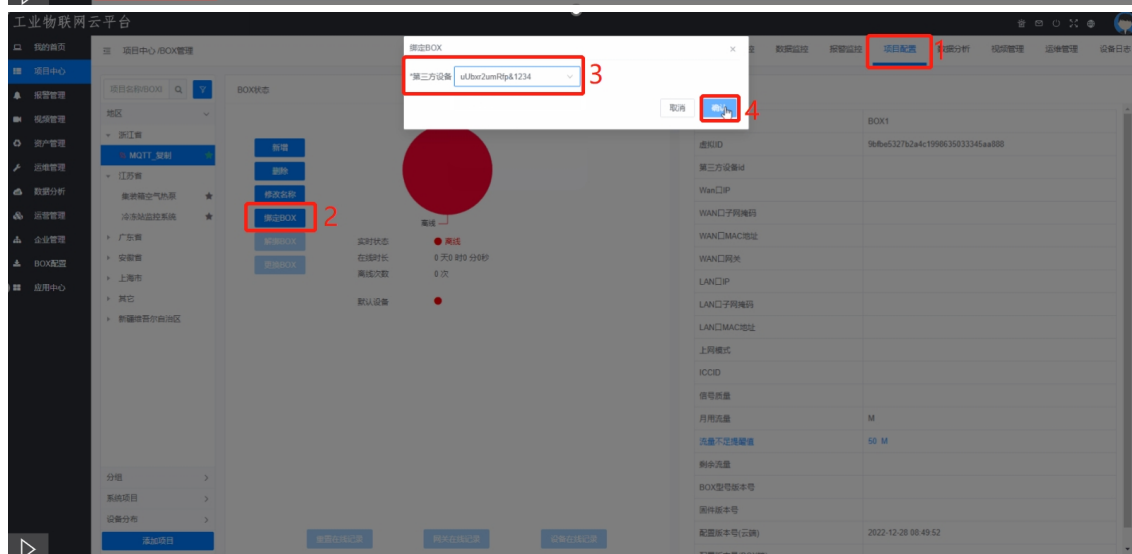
工业物联网云平台

我的首页
项目中心
报警管理
视频管理
资产管理
运维管理
数据分析
运营管理
企业管理
BOX配置
应用中心

项目中心 /BOX管理

项目名称/BOX
地区
浙江省
MQTT_复制
江苏省
集装箱空气热泵
冷冻站监控系统
广东省
安徽省
上海市
其它
新疆维吾尔自治区

分组
系统项目
设备分布
添加项目

BOX状态
新增
删除
修改名称
绑定BOX 2
解绑BOX
替换BOX

离线
实时状态 离线
在线时长 0 天0 时 0 分0 秒
离线次数 0 次
默认设备

查看在线记录
网关在线记录
设备在线记录

绑定BOX
*第三方设备 uUbxr2umRfp&1234 3
取消 确认 4

数据监控 报警监控 项目配置 1 数据分析 视频管理 运维管理 设备日志

| | BOX1 |
|---|---|
| 虚拟ID | 9bfbe6327b2a4c199863503334​6ea888 |
| 第三方设备id | |
| Wan口IP | |
| WAN口子网掩码 | |
| WAN口MAC地址 | |
| WAN口网关 | |
| LAN口IP | |
| LAN口子网掩码 | |
| LAN口MAC地址 | |
| 上网模式 | |
| ICCID | |
| 信号质量 | |
| 月用流量 | M |
| 流量不足提醒值 | 50 M |
| 剩余流量 | |
| BOX型号版本号 | |
| 固件版本号 | |
| 配置版本号(云端) | 2022-12-28 08:49:52 |